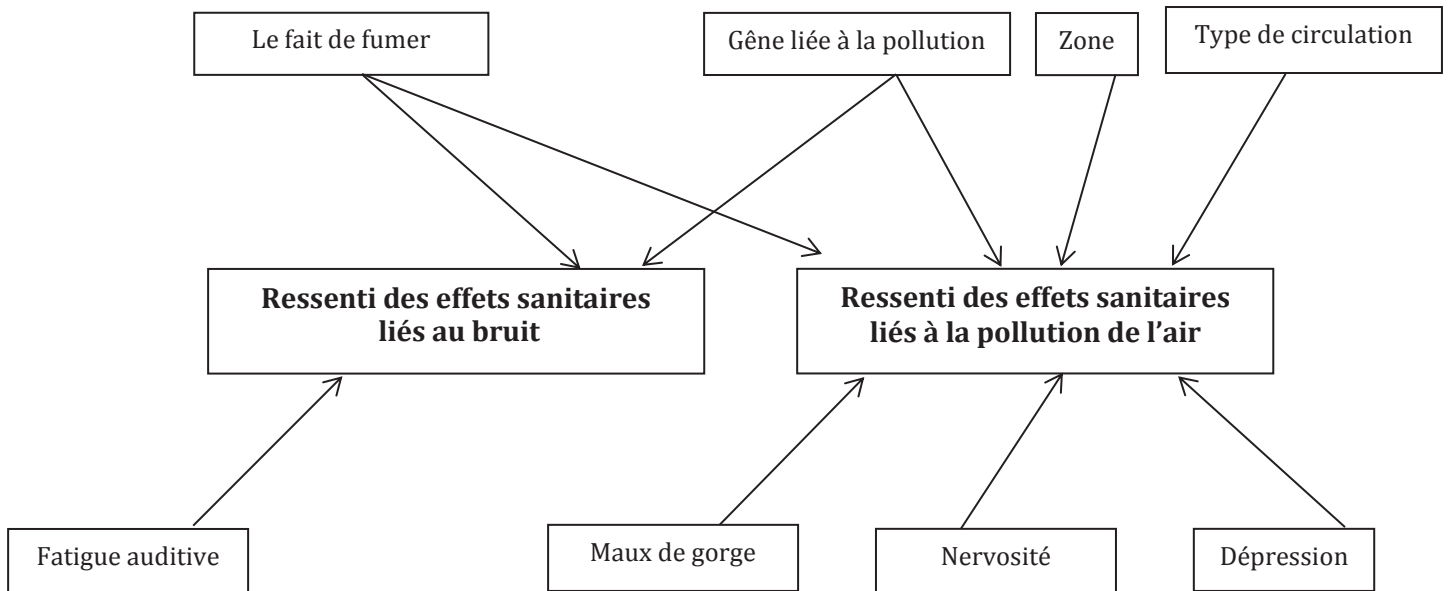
Le fait de fumer

Gêne liée à la pollution

Zone

Type de circulation

**Ressenti des effets sanitaires liés au bruit**

**Ressenti des effets sanitaires liés à la pollution de l'air**

Fatigue auditive

Maux de gorge

Nervosité

Dépression